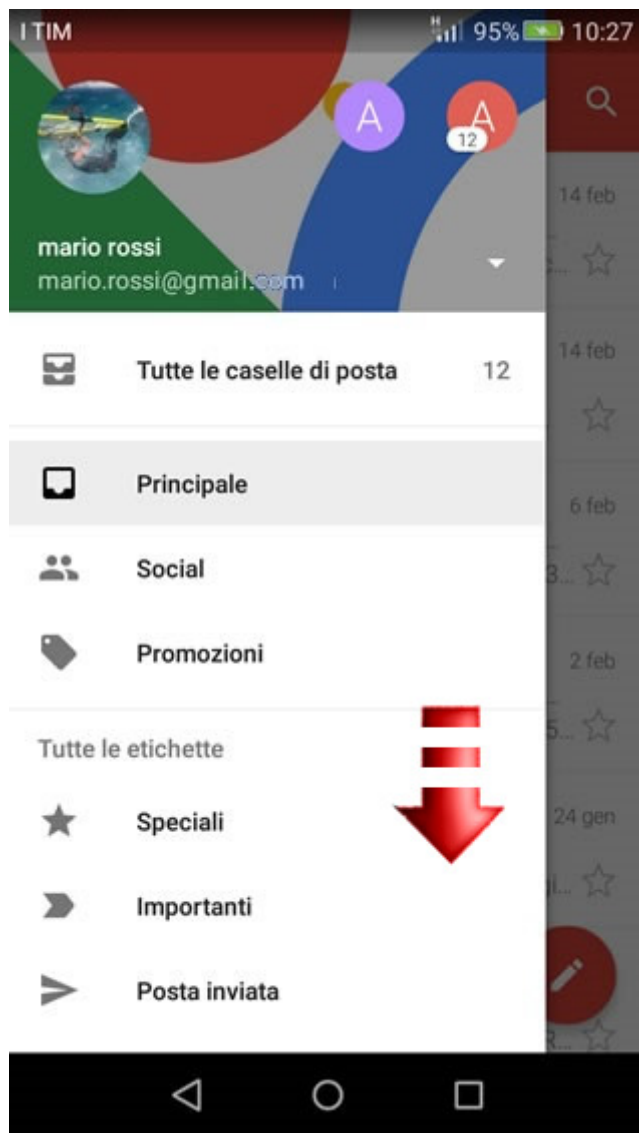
I TIM 95% 10:27

A A 12

mario rossi
mario.rossi@gmail.com

Tutte le caselle di posta 12

Principale

Social

Promozioni

Tutte le etichette

Speciali

Importanti

Posta inviata

14 feb
14 feb
6 feb
2 feb
24 gen